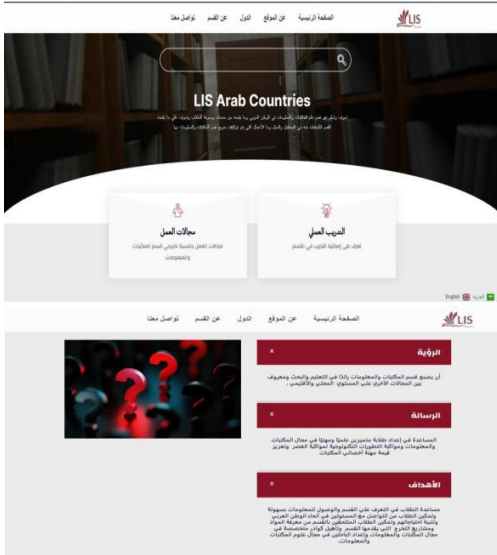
LIS

الصفحة الرئيسية عن الموقع الدول عن القسم تواصل معنا

LIS Arab Countries

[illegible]

التدريب العملي

تعرف على إمكانية التدريب في القسم

مجالات العمل

مجالات العمل بالنسبة لخريجي قسم المكتبات والمعلومات

English العربية

LIS

الصفحة الرئيسية عن الموقع الدول عن القسم تواصل معنا

الرؤية

أن يصبح قسم المكتبات والمعلومات رائداً في التعليم والبحث ومعروف بين المجالات الأخرى على المستوى المحلي والأقليمي .

الرسالة

المساعدة في إعداد طلابة متميزين علمياً ومهنياً في مجال المكتبات والمعلومات ومواكبة التطورات التكنولوجية لمواكبة العصر. وتعزيز قيمة مهنة أخصائي المكتبات

الأهداف

مساعدة الطلاب في التعرف على القسم والوصول للمعلومات بسهولة وتمكين الطلاب من التواصل مع المسئولين في انحاء الوطن العربي، وتلبية احتياجاتهم وتمكين الطلاب الملتحقين بالقسم من معرفة المواد ومشاريع التخرج التي يقدمها القسم. والأهيل كوادر متخصصة في مجال المكتبات والمعلومات وإعداد الباحثين في مجال علوم المكتبات والمعلومات.